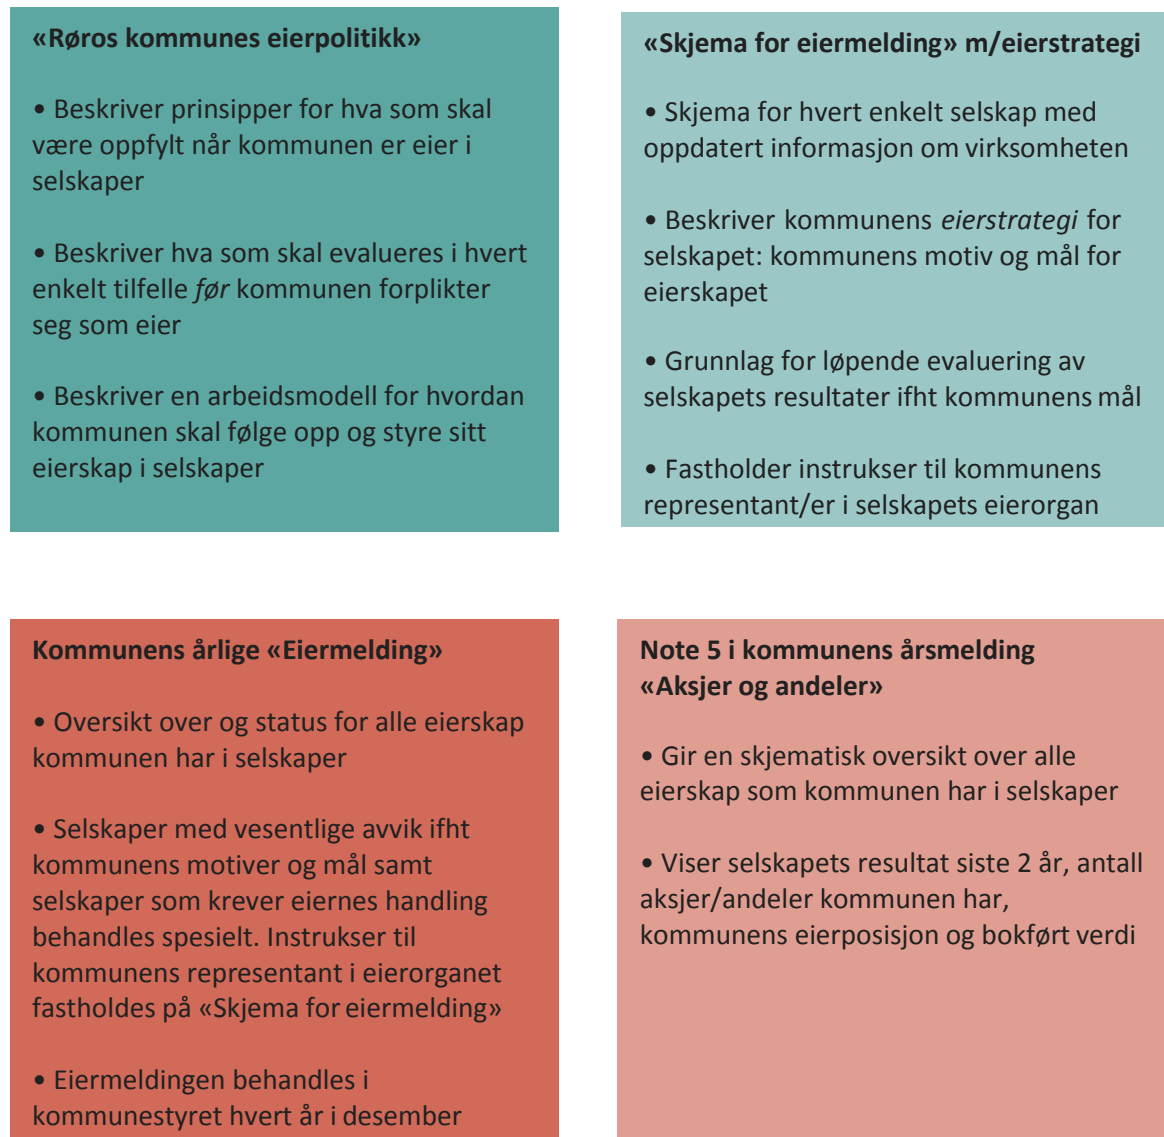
«Røros kommunes eierpolitikk»

• Beskriver prinsipper for hva som skal være oppfylt når kommunen er eier i selskaper

• Beskriver hva som skal evalueres i hvert enkelt tilfelle *før* kommunen forplikter seg som eier

• Beskriver en arbeidsmodell for hvordan kommunen skal følge opp og styre sitt eierskap i selskaper

«Skjema for eiermelding» m/eierstrategi

• Skjema for hvert enkelt selskap med oppdatert informasjon om virksomheten

• Beskriver kommunens *eierstrategi* for selskapet: kommunens motiv og mål for eierskapet

• Grunnlag for løpende evaluering av selskapets resultater ifht kommunens mål

• Fastholder instrukser til kommunens representant/er i selskapets eierorgan

Kommunens årlige «Eiermelding»

• Oversikt over og status for alle eierskap kommunen har i selskaper

• Selskaper med vesentlige avvik ifht kommunens motiver og mål samt selskaper som krever eiernes handling behandles spesielt. Instrukser til kommunens representant i eierorganet fastholdes på «Skjema for eiermelding»

• Eiermeldingen behandles i kommunestyret hvert år i desember

Note 5 i kommunens årsmelding «Aksjer og andeler»

• Gir en skjematisk oversikt over alle eierskap som kommunen har i selskaper

• Viser selskapets resultat siste 2 år, antall aksjer/andeler kommunen har, kommunens eierposisjon og bokført verdi